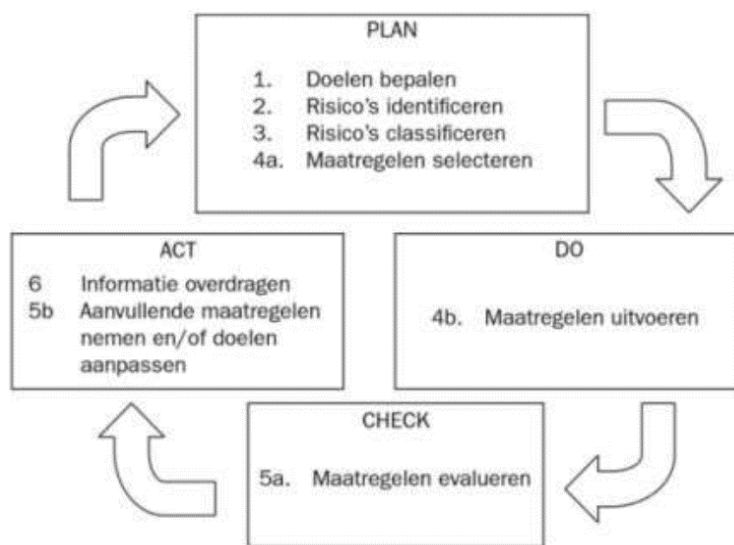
PLAN

1. Doelen bepalen
2. Risico's identificeren
3. Risico's classificeren
4a. Maatregelen selecteren

ACT

6 Informatie overdragen
5b Aanvullende maatregelen nemen en/of doelen aanpassen

DO

4b. Maatregelen uitvoeren

CHECK

5a. Maatregelen evalueren